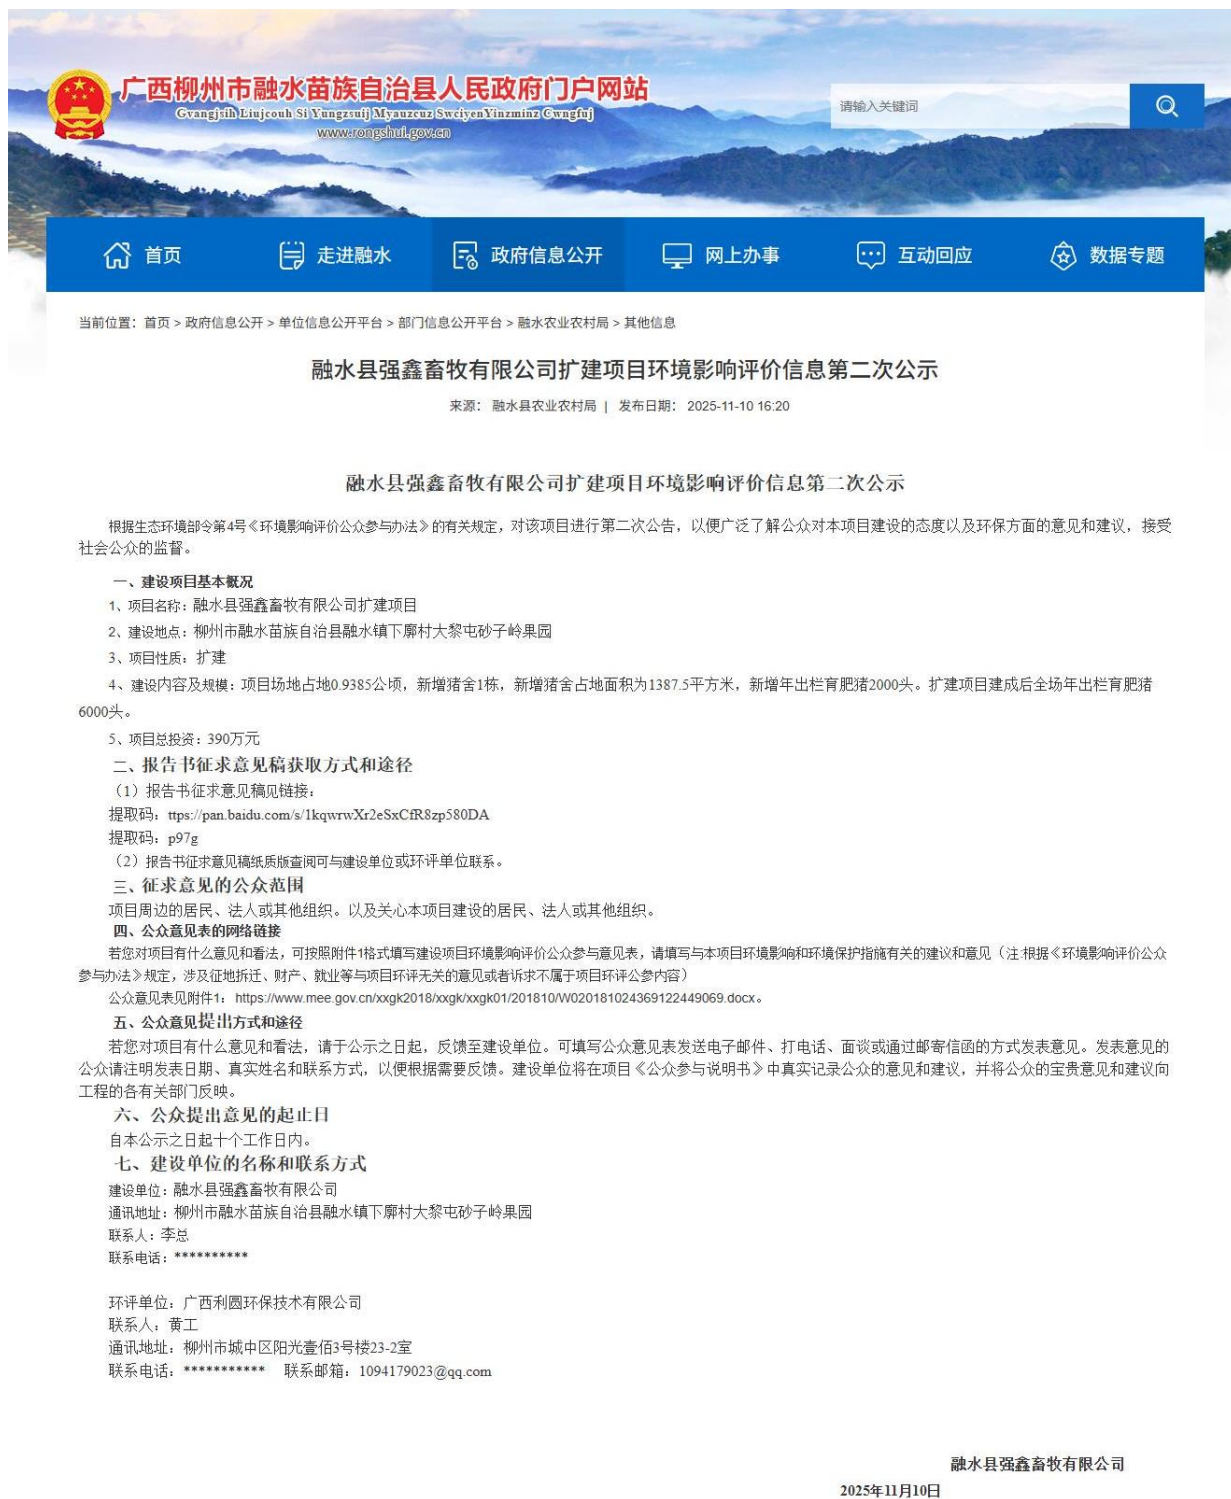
广西柳州市融水苗族自治县人民政府门户网站
Gvangjsih Liujcouh Si Yungzsuij Myauzcuz Swciyen Yinzminz Cwngfuj
www.rongshui.gov.cn

请输入关键词

首页　走进融水　政府信息公开　网上办事　互动回应　数据专题

当前位置：首页 > 政府信息公开 > 单位信息公开平台 > 部门信息公开平台 > 融水农业农村局 > 其他信息

融水县强鑫畜牧有限公司扩建项目环境影响评价信息第二次公示

来源：融水县农业农村局 | 发布日期：2025-11-10 16:20

融水县强鑫畜牧有限公司扩建项目环境影响评价信息第二次公示

根据生态环境部令第4号《环境影响评价公众参与办法》的有关规定，对该项目进行第二次公告，以便广泛了解公众对本项目建设的态度以及环保方面的意见和建议，接受社会公众的监督。

一、建设项目基本概况

1、项目名称：融水县强鑫畜牧有限公司扩建项目

2、建设地点：柳州市融水苗族自治县融水镇下廓村大黎屯砂子岭果园

3、项目性质：扩建

4、建设内容及规模：项目场地占地0.9385公顷，新增猪舍1栋，新增猪舍占地面积为1387.5平方米，新增年出栏育肥猪2000头。扩建项目建成后全场年出栏育肥猪6000头。

5、项目总投资：390万元

二、报告书征求意见稿获取方式和途径

（1）报告书征求意见稿见链接：

提取码：ttps://pan.baidu.com/s/1kqwrwXr2eSxCfR8zp580DA

提取码：p97g

（2）报告书征求意见稿纸质版查阅可与建设单位或环评单位联系。

三、征求意见的公众范围

项目周边的居民、法人或其他组织。以及关心本项目建设的居民、法人或其他组织。

四、公众意见表的网络链接

若您对项目有什么意见和看法，可按照附件1格式填写建设项目环境影响评价公众参与意见表，请填写与本项目环境影响和环境保护措施有关的建议和意见（注:根据《环境影响评价公众参与办法》规定，涉及征地拆迁、财产、就业等与项目环评无关的意见或者诉求不属于项目环评公参内容）

公众意见表见附件1：https://www.mee.gov.cn/xxgk2018/xxgk/xxgk01/201810/W020181024369122449069.docx。

五、公众意见提出方式和途径

若您对项目有什么意见和看法，请于公示之日起，反馈至建设单位。可填写公众意见表发送电子邮件、打电话、面谈或通过邮寄信函的方式发表意见。发表意见的公众请注明发表日期、真实姓名和联系方式，以便根据需要反馈。建设单位将在项目《公众参与说明书》中真实记录公众的意见和建议，并将公众的宝贵意见和建议向工程的各有关部门反映。

六、公众提出意见的起止日

自本公示之日起十个工作日内。

七、建设单位的名称和联系方式

建设单位：融水县强鑫畜牧有限公司
通讯地址：柳州市融水苗族自治县融水镇下廓村大黎屯砂子岭果园
联系人：李总
联系电话：**********

环评单位：广西利圆环保技术有限公司
联系人：黄工
通讯地址：柳州市城中区阳光壹佰3号楼23-2室
联系电话：*********** 联系邮箱：1094179023@qq.com

融水县强鑫畜牧有限公司
2025年11月10日